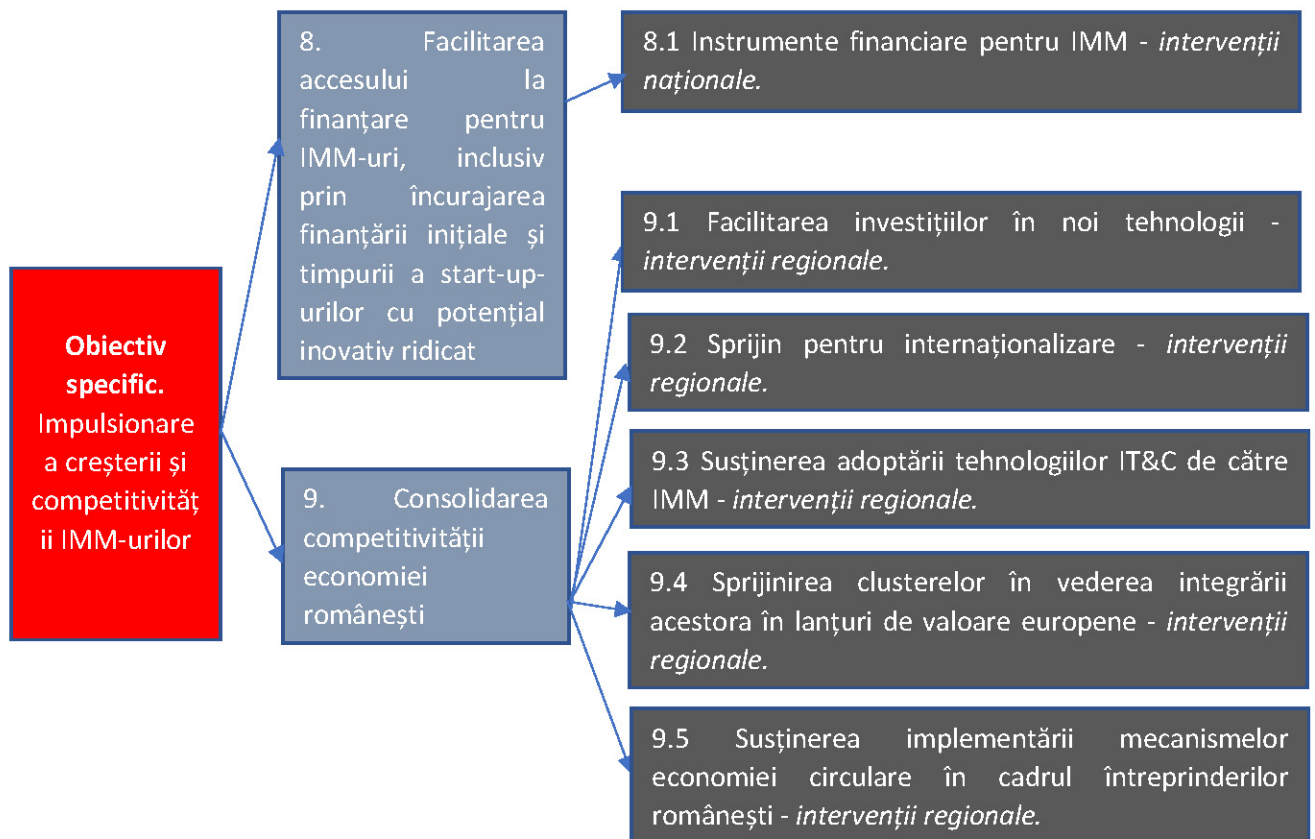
**Obiectiv specific.** Impulsionare a creșterii și competitivităț ii IMM-urilor

8. Facilitarea accesului la finanțare pentru IMM-uri, inclusiv prin încurajarea finanțării inițiale și timpurii a start-up-urilor cu potențial inovativ ridicat

9. Consolidarea competitivității economiei românești

8.1 Instrumente financiare pentru IMM - *intervenții naționale.*

9.1 Facilitarea investițiilor în noi tehnologii - *intervenții regionale.*

9.2 Sprijin pentru internaționalizare - *intervenții regionale.*

9.3 Susținerea adoptării tehnologiilor IT&C de către IMM - *intervenții regionale.*

9.4 Sprijinirea clusterelor în vederea integrării acestora în lanțuri de valoare europene - *intervenții regionale.*

9.5 Susținerea implementării mecanismelor economiei circulare în cadrul întreprinderilor românești - *intervenții regionale.*